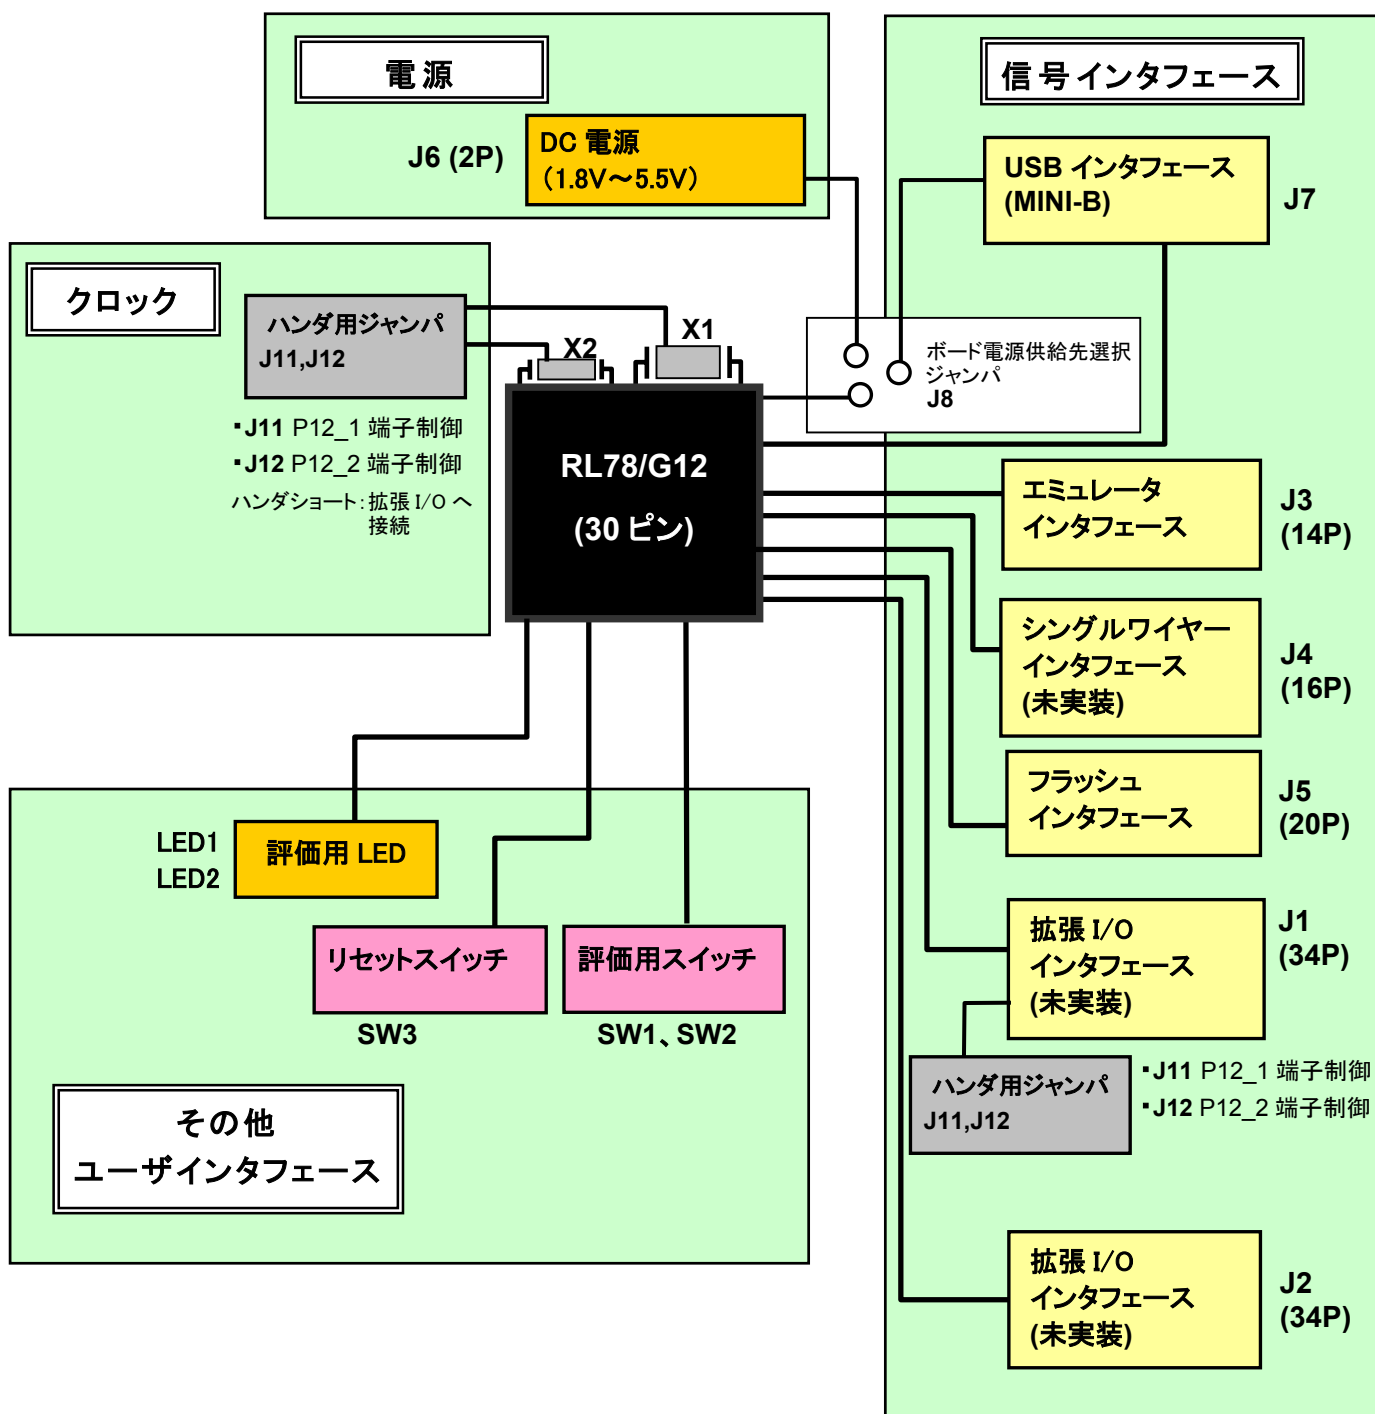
電源

J6 (2P)

DC 電源
（1.8V～5.5V）

信号インタフェース

USB インタフェース
(MINI-B)

J7

クロック

ハンダ用ジャンパ
J11,J12

X2

X1

ボード電源供給先選択
ジャンパ
J8

・J11 P12_1 端子制御
・J12 P12_2 端子制御
ハンダショート：拡張 I/O へ接続

RL78/G12
(30 ピン)

エミュレータ
インタフェース

J3
(14P)

シングルワイヤー
インタフェース
(未実装)

J4
(16P)

フラッシュ
インタフェース

J5
(20P)

LED1
LED2

評価用 LED

リセットスイッチ

評価用スイッチ

SW3

SW1、SW2

拡張 I/O
インタフェース
(未実装)

J1
(34P)

ハンダ用ジャンパ
J11,J12

・J11 P12_1 端子制御
・J12 P12_2 端子制御

その他
ユーザインタフェース

拡張 I/O
インタフェース
(未実装)

J2
(34P)